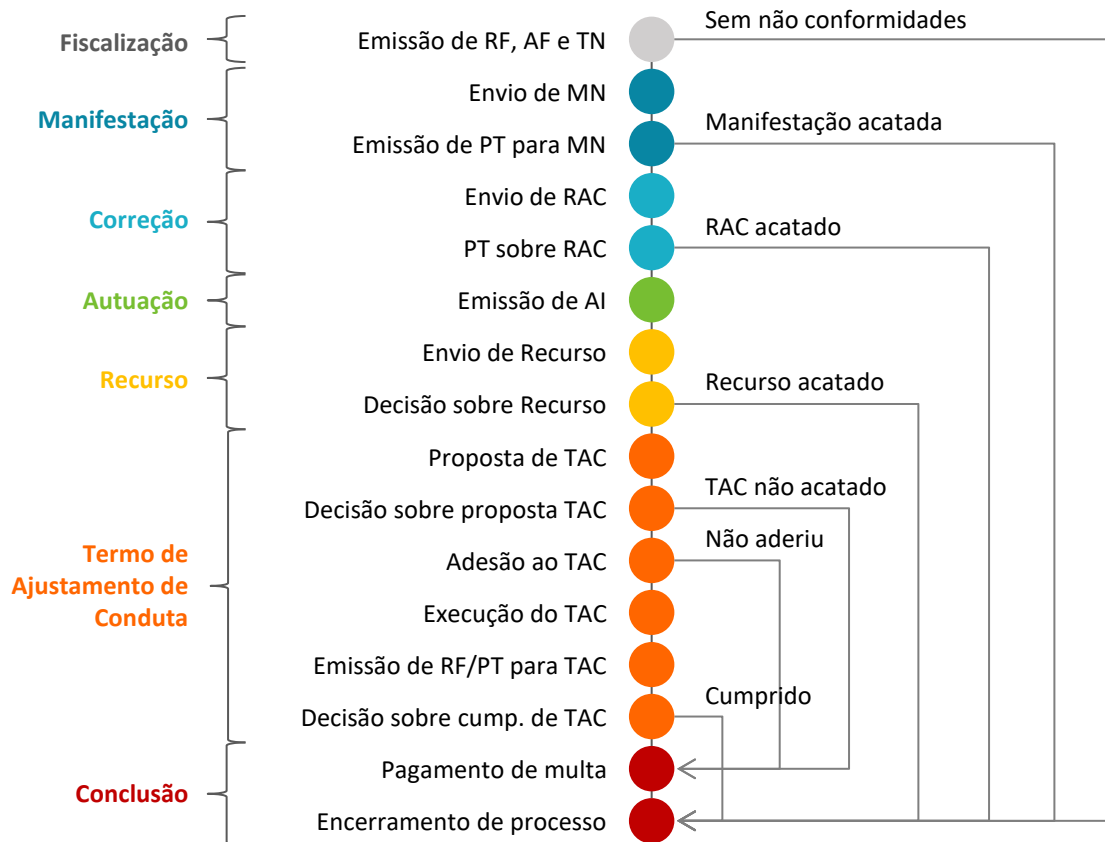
Fiscalização
Emissão de RF, AF e TN
Sem não conformidades

Manifestação
Envio de MN
Emissão de PT para MN
Manifestação acatada

Correção
Envio de RAC
PT sobre RAC
RAC acatado

Autuação
Emissão de AI

Recurso
Envio de Recurso
Decisão sobre Recurso
Recurso acatado

Termo de Ajustamento de Conduta
Proposta de TAC
Decisão sobre proposta TAC
TAC não acatado
Adesão ao TAC
Não aderiu
Execução do TAC
Emissão de RF/PT para TAC
Decisão sobre cump. de TAC
Cumprido

Conclusão
Pagamento de multa
Encerramento de processo